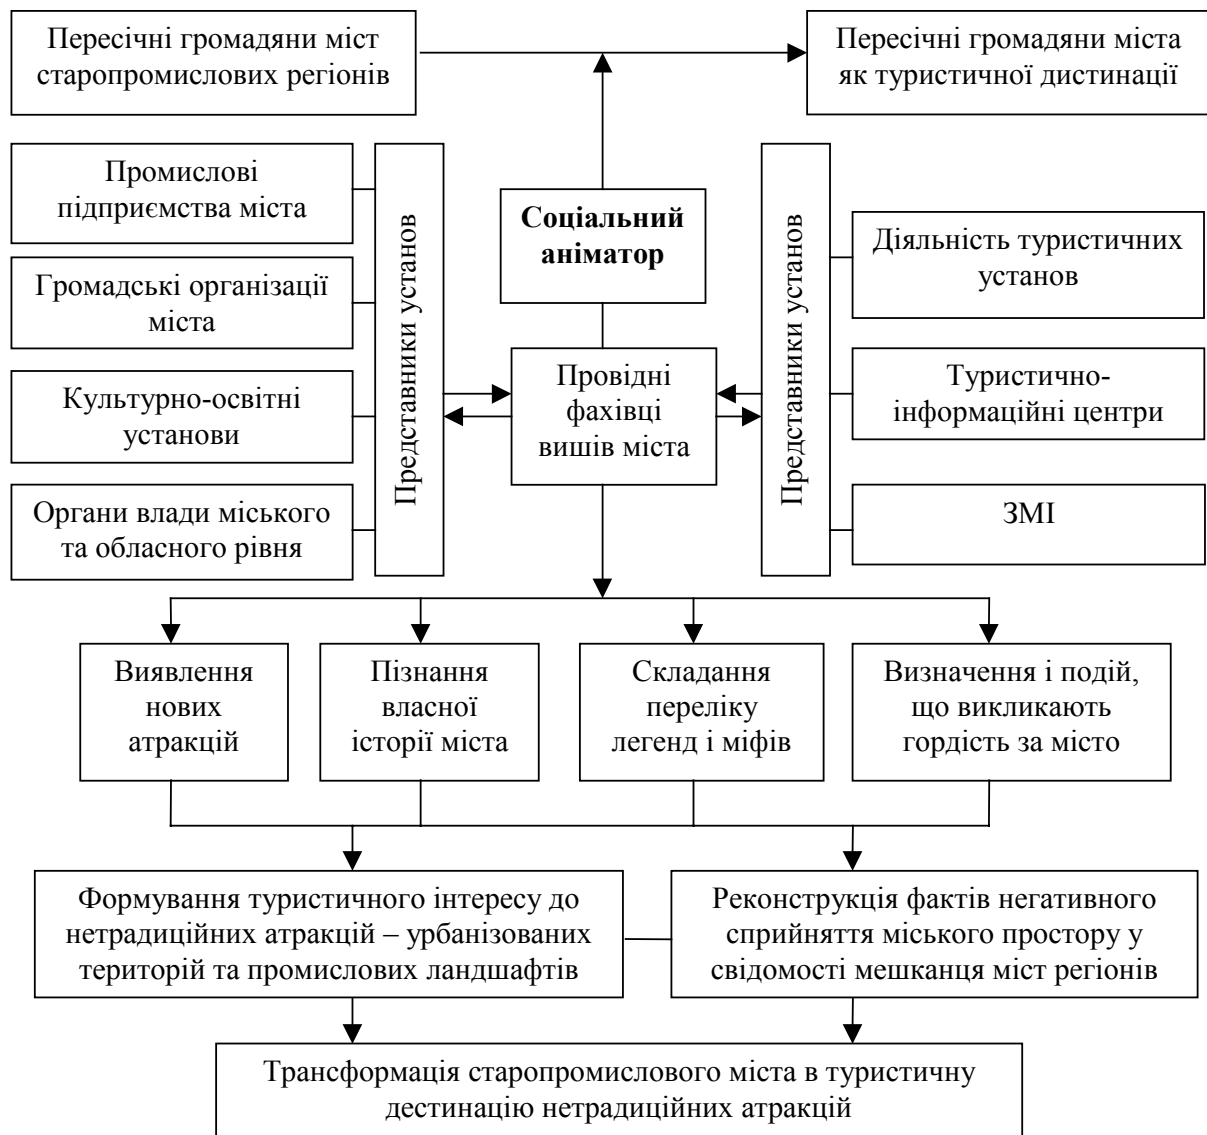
Пересічні громадяни міст старопромислових регіонів

Пересічні громадяни міста як туристичної дистинації

Промислові підприємства міста

Громадські організації міста

Культурно-освітні установи

Органи влади міського та обласного рівня

Представники установ

Соціальний аніматор

Провідні фахівці вишів міста

Представники установ

Діяльність туристичних установ

Туристично-інформаційні центри

ЗМІ

Виявлення нових атракцій

Пізнання власної історії міста

Складання переліку легенд і міфів

Визначення і подій, що викликають гордість за місто

Формування туристичного інтересу до нетрадиційних атракцій – урбанізованих територій та промислових ландшафтів

Реконструкція фактів негативного сприйняття міського простору у свідомості мешканця міст регіонів

Трансформація старопромислового міста в туристичну дестинацію нетрадиційних атракцій